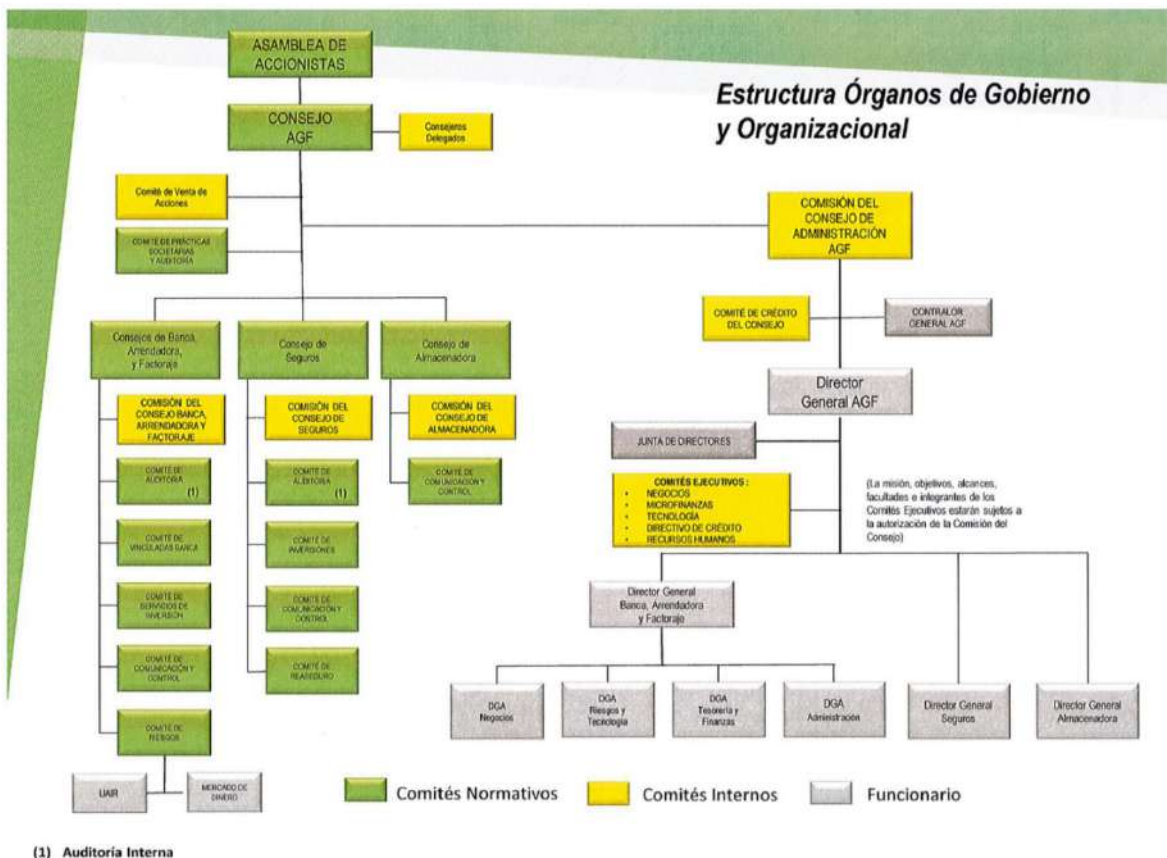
Estructura Órganos de Gobierno y Organizacional

ASAMBLEA DE ACCIONISTAS

CONSEJO AGF

Consejeros Delegados

Comité de Venta de Acciones

COMITÉ DE PRÁCTICAS SOCIETARIAS Y AUDITORÍA

COMISIÓN DEL CONSEJO DE ADMINISTRACIÓN AGF

COMITÉ DE CRÉDITO DEL CONSEJO

CONTRALOR GENERAL AGF

Director General AGF

JUNTA DE DIRECTORES

COMITÉS EJECUTIVOS :
• NEGOCIOS
• MICROFINANZAS
• TECNOLOGÍA
• DIRECTIVO DE CRÉDITO
• RECURSOS HUMANOS

(La misión, objetivos, alcances, facultades e integrantes de los Comités Ejecutivos estarán sujetos a la autorización de la Comisión del Consejo)

Consejos de Banca, Arrendadora, y Factoraje

COMISIÓN DEL CONSEJO BANCA, ARRENDADORA Y FACTORAJE

COMITÉ DE AUDITORÍA (1)

COMITÉ DE VINCULADAS BANCA

COMITÉ DE SERVICIOS DE INVERSIÓN

COMITÉ DE COMUNICACIÓN Y CONTROL

COMITÉ DE RIESGOS

UAIR

MERCADO DE DINERO

Consejo de Seguros

COMISIÓN DEL CONSEJO DE SEGUROS

COMITÉ DE AUDITORÍA (1)

COMITÉ DE INVERSIONES

COMITÉ DE COMUNICACIÓN Y CONTROL

COMITÉ DE REASEGURO

Consejo de Almacenadora

COMISIÓN DEL CONSEJO DE ALMACENADORA

COMITÉ DE COMUNICACIÓN Y CONTROL

Director General Banca, Arrendadora y Factoraje

DGA Negocios

DGA Riesgos y Tecnología

DGA Tesorería y Finanzas

DGA Administración

Director General Seguros

Director General Almacenadora

Comités Normativos

Comités Internos

Funcionario

(1) Auditoría Interna